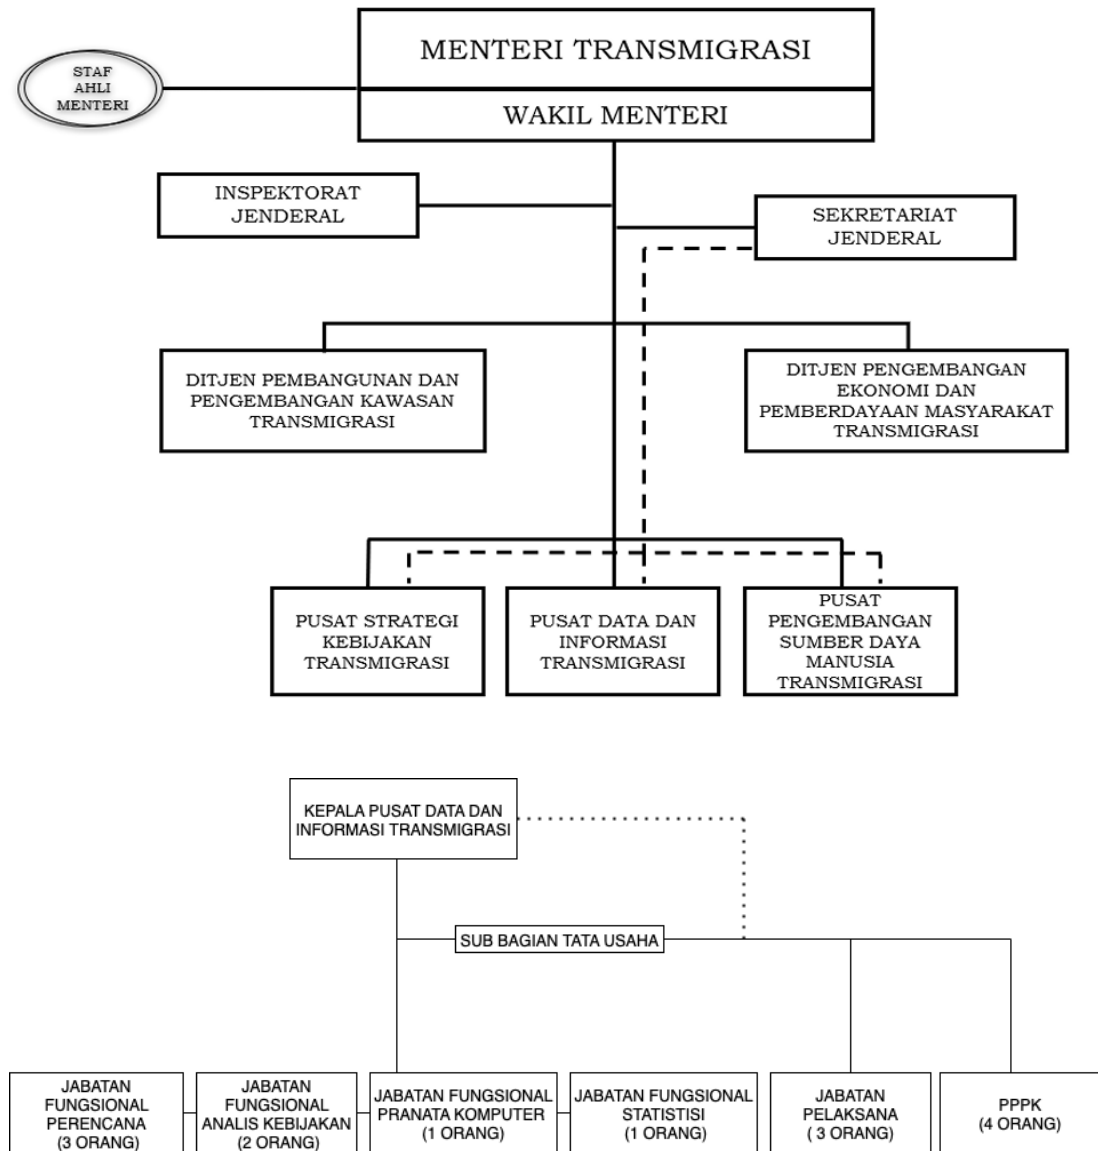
MENTERI TRANSMIGRASI

WAKIL MENTERI

STAF AHLI MENTERI

INSPEKTORAT JENDERAL

SEKRETARIAT JENDERAL

DITJEN PEMBANGUNAN DAN PENGEMBANGAN KAWASAN TRANSMIGRASI

DITJEN PENGEMBANGAN EKONOMI DAN PEMBERDAYAAN MASYARAKAT TRANSMIGRASI

PUSAT STRATEGI KEBIJAKAN TRANSMIGRASI

PUSAT DATA DAN INFORMASI TRANSMIGRASI

PUSAT PENGEMBANGAN SUMBER DAYA MANUSIA TRANSMIGRASI

KEPALA PUSAT DATA DAN INFORMASI TRANSMIGRASI

SUB BAGIAN TATA USAHA

JABATAN FUNGSIONAL PERENCANA (3 ORANG)

JABATAN FUNGSIONAL ANALIS KEBIJAKAN (2 ORANG)

JABATAN FUNGSIONAL PRANATA KOMPUTER (1 ORANG)

JABATAN FUNGSIONAL STATISTISI (1 ORANG)

JABATAN PELAKSANA ( 3 ORANG)

PPPK (4 ORANG)